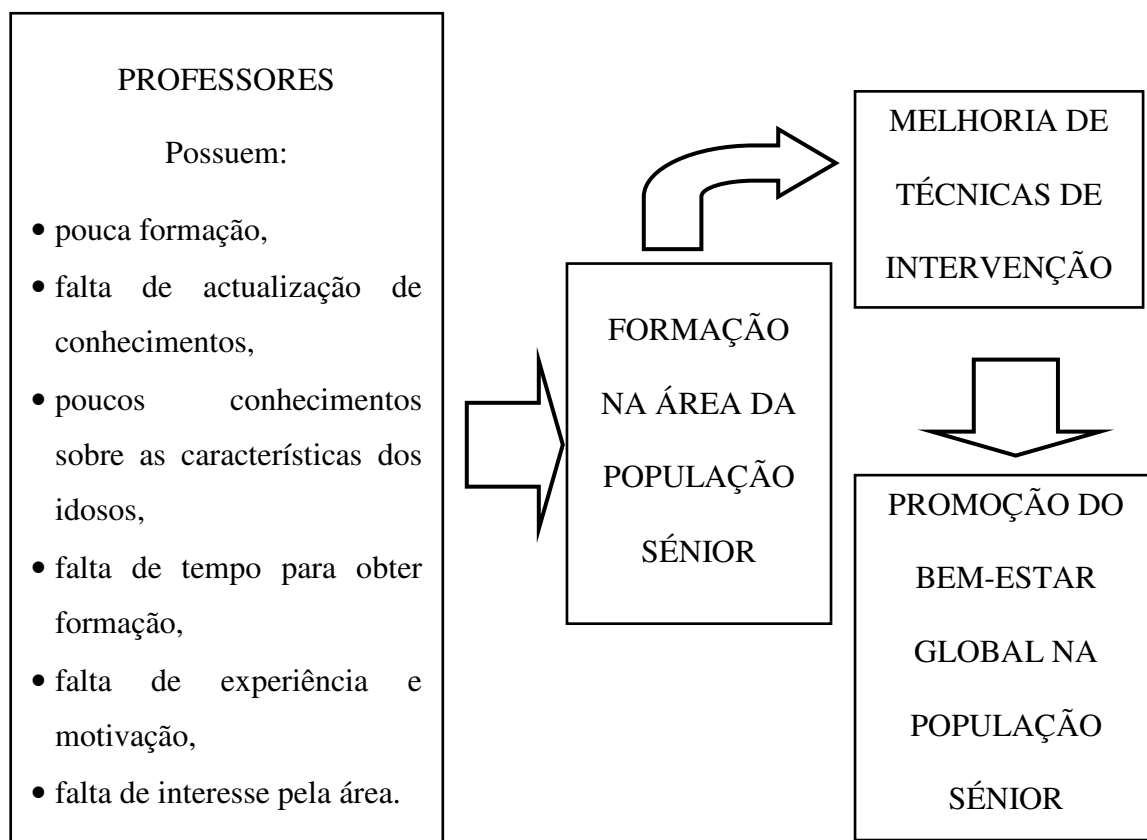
PROFESSORES

Possuem:

• pouca formação,
• falta de actualização de conhecimentos,
• poucos conhecimentos sobre as características dos idosos,
• falta de tempo para obter formação,
• falta de experiência e motivação,
• falta de interesse pela área.

FORMAÇÃO NA ÁREA DA POPULAÇÃO SÉNIOR

MELHORIA DE TÉCNICAS DE INTERVENÇÃO

PROMOÇÃO DO BEM-ESTAR GLOBAL NA POPULAÇÃO SÉNIOR